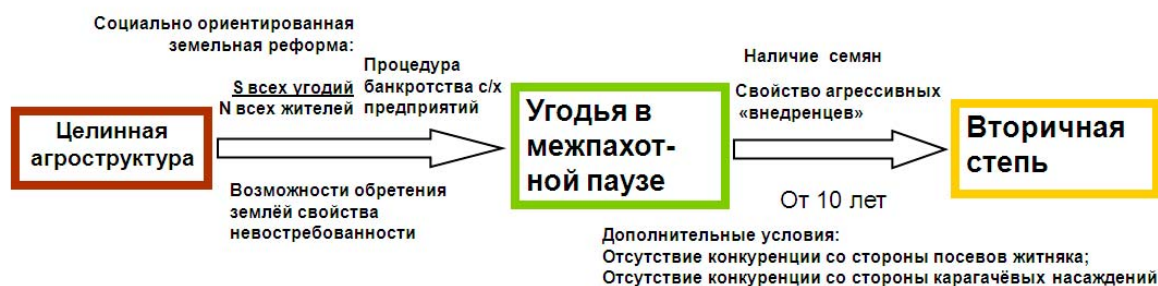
Социально ориентированная земельная реформа:

$\frac{S \text{ всех угодий}}{N \text{ всех жителей}}$

Процедура банкротства с/х предприятий

Целинная агроструктура

Возможности обретения землёй свойства невостребованности

Угодья в межпахотной паузе

Наличие семян

Свойство агрессивных «внедренцев»

От 10 лет

Вторичная степь

Дополнительные условия:
Отсутствие конкуренции со стороны посевов житняка;
Отсутствие конкуренции со стороны карагачёвых насаждений